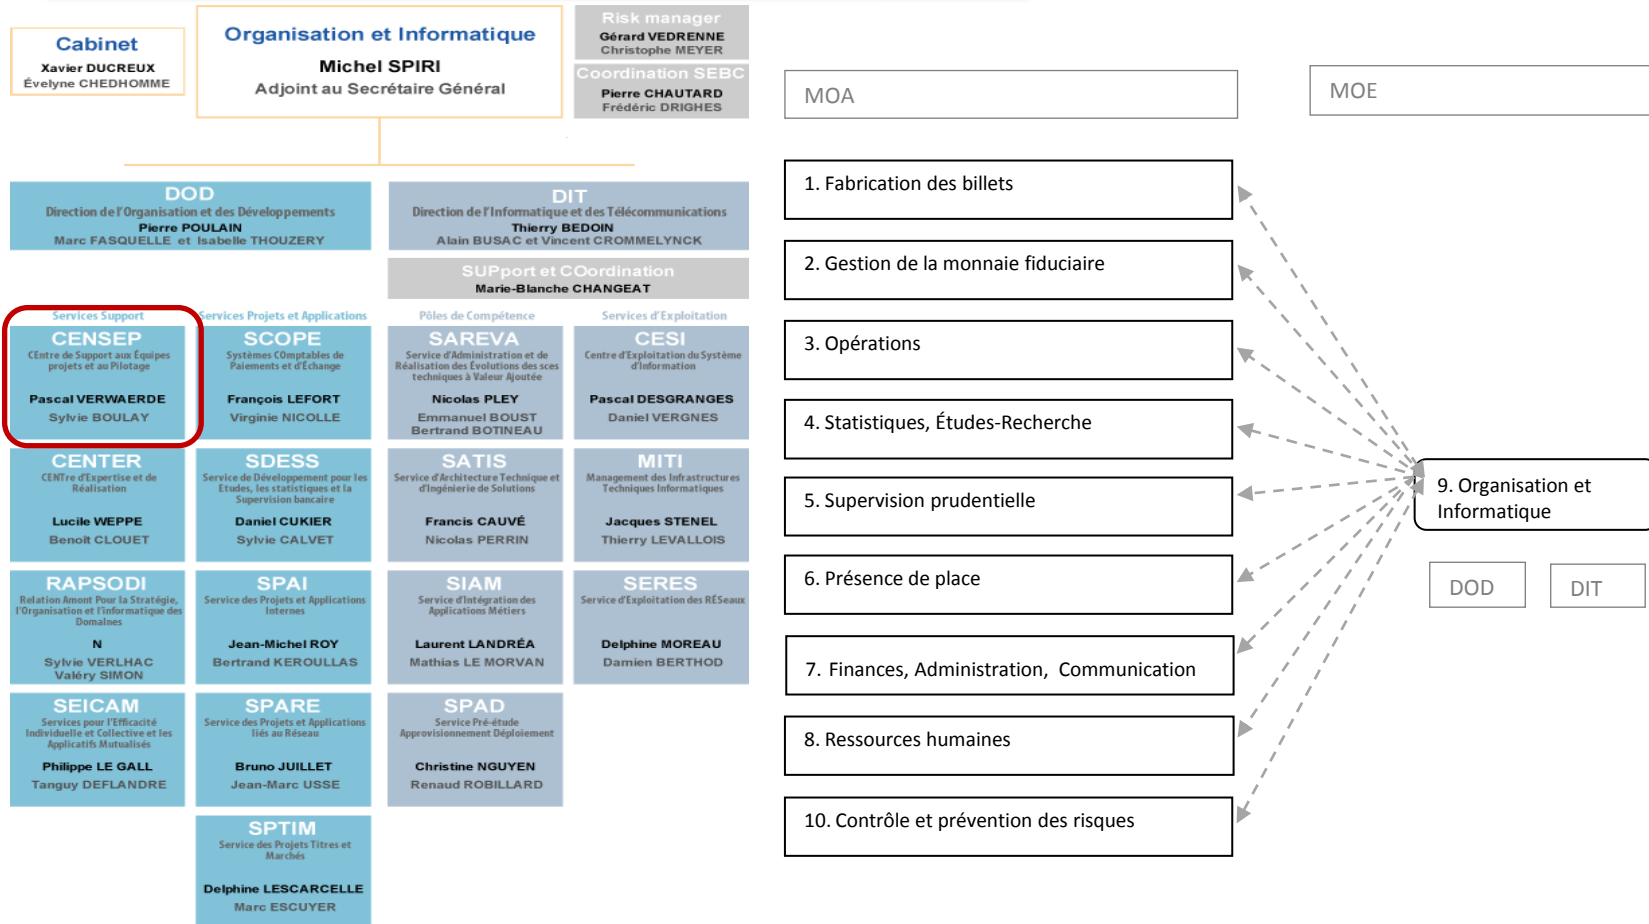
Cabinet
Xavier DUCREUX
Évelyne CHEDHOMME

Organisation et Informatique
Michel SPIRI
Adjoint au Secrétaire Général

Risk manager
Gérard VEDRENNE
Christophe MEYER

Coordination SEBC
Pierre CHAUTARD
Frédéric DRIGHES

DOD
Direction de l'Organisation et des Développements
Pierre POULAIN
Marc FASQUELLE et Isabelle THOUZERY

DIT
Direction de l'Informatique et des Télécommunications
Thierry BEDOIN
Alain BUSAC et Vincent CROMMELYNCK

SUPport et COordination
Marie-Blanche CHANGEAT

Services Support
Services Projets et Applications
Pôles de Compétence
Services d'Exploitation

CENSEP
CEntre de Support aux Équipes projets et au Pilotage
Pascal VERWAERDE
Sylvie BOULAY

SCOPE
Systèmes COmptables de Paiements et d'Échange
François LEFORT
Virginie NICOLLE

SAREVA
Service d'Administration et de Réalisation des Évolutions des sces techniques à Valeur Ajoutée
Nicolas PLEY
Emmanuel BOUST
Bertrand BOTINEAU

CESI
Centre d'Exploitation du Système d'Information
Pascal DESGRANGES
Daniel VERGNES

CENTER
CENTre d'Expertise et de Réalisation
Lucile WEPPE
Benoît CLOUET

SDESS
Service de Développement pour les Etudes, les statistiques et la Supervision bancaire
Daniel CUKIER
Sylvie CALVET

SATIS
Service d'Architecture Technique et d'Ingénierie de Solutions
Francis CAUVÉ
Nicolas PERRIN

MITI
Management des Infrastructures Techniques Informatiques
Jacques STENEL
Thierry LEVALLOIS

RAPSODI
Relation Amont Pour la Stratégie, l'Organisation et l'Informatique des Domaines
N
Sylvie VERLHAC
Valéry SIMON

SPAI
Service des Projets et Applications Internes
Jean-Michel ROY
Bertrand KEROULLAS

SIAM
Service d'Intégration des Applications Métiers
Laurent LANDRÉA
Mathias LE MORVAN

SERES
Service d'Exploitation des RÉSeaux
Delphine MOREAU
Damien BERTHOD

SEICAM
Services pour l'Efficacité Individuelle et Collective et les Applicatifs Mutualisés
Philippe LE GALL
Tanguy DEFLANDRE

SPARE
Service des Projets et Applications liés au Réseau
Bruno JUILLET
Jean-Marc USSE

SPAD
Service Pré-étude Approvisionnement Déploiement
Christine NGUYEN
Renaud ROBILLARD

SPTIM
Service des Projets Titres et Marchés
Delphine LESCARCELLE
Marc ESCUYER

MOA

MOE

1. Fabrication des billets
2. Gestion de la monnaie fiduciaire
3. Opérations
4. Statistiques, Études-Recherche
5. Supervision prudentielle
6. Présence de place
7. Finances, Administration, Communication
8. Ressources humaines
10. Contrôle et prévention des risques

9. Organisation et Informatique

DOD
DIT